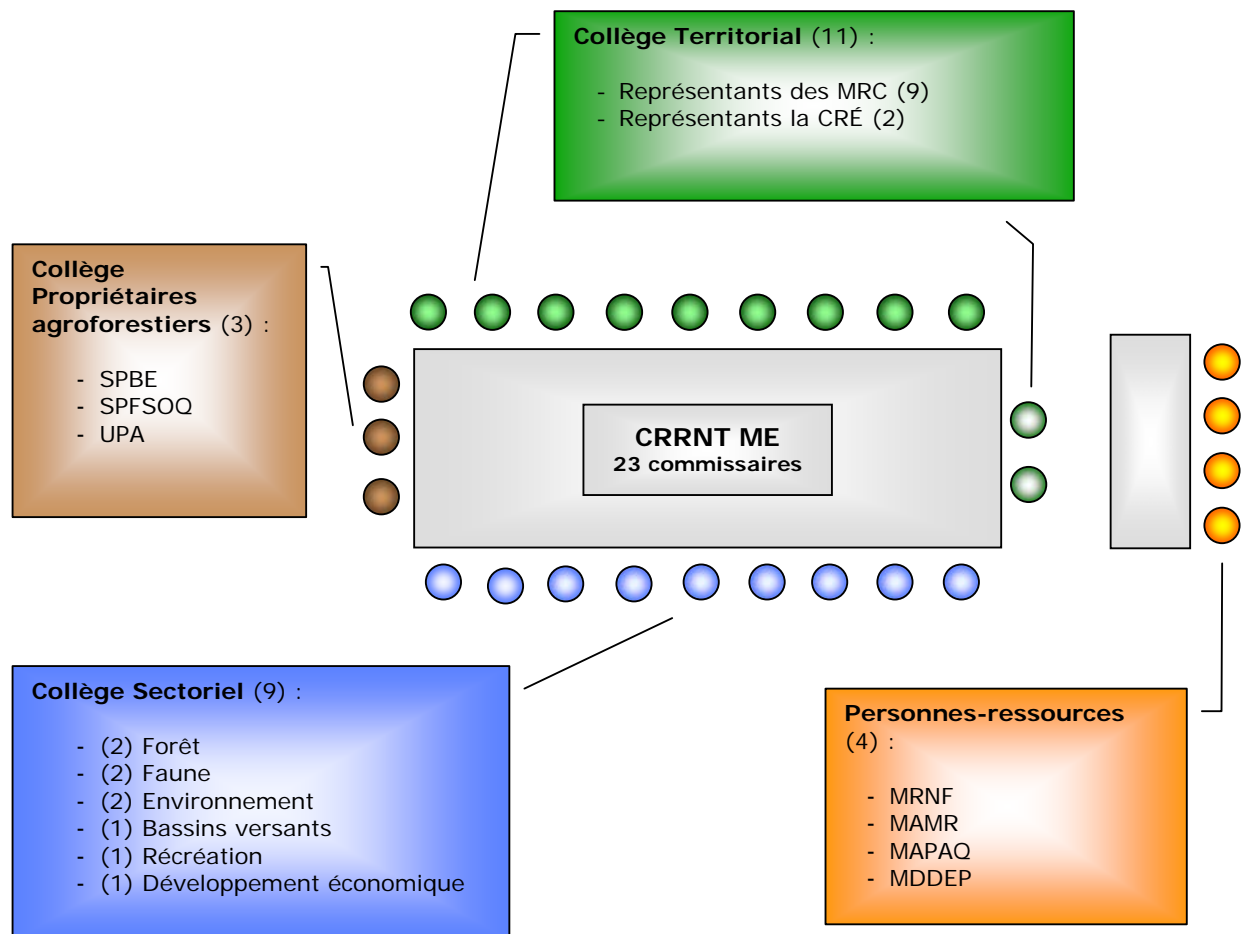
**Collège Territorial** (11) :

- Représentants des MRC (9)
- Représentants la CRÉ (2)

**Collège Propriétaires agroforestiers** (3) :

- SPBE
- SPFSOQ
- UPA

**CRRNT ME**
**23 commissaires**

**Collège Sectoriel** (9) :

- (2) Forêt
- (2) Faune
- (2) Environnement
- (1) Bassins versants
- (1) Récréation
- (1) Développement économique

**Personnes-ressources** (4) :

- MRNF
- MAMR
- MAPAQ
- MDDEP